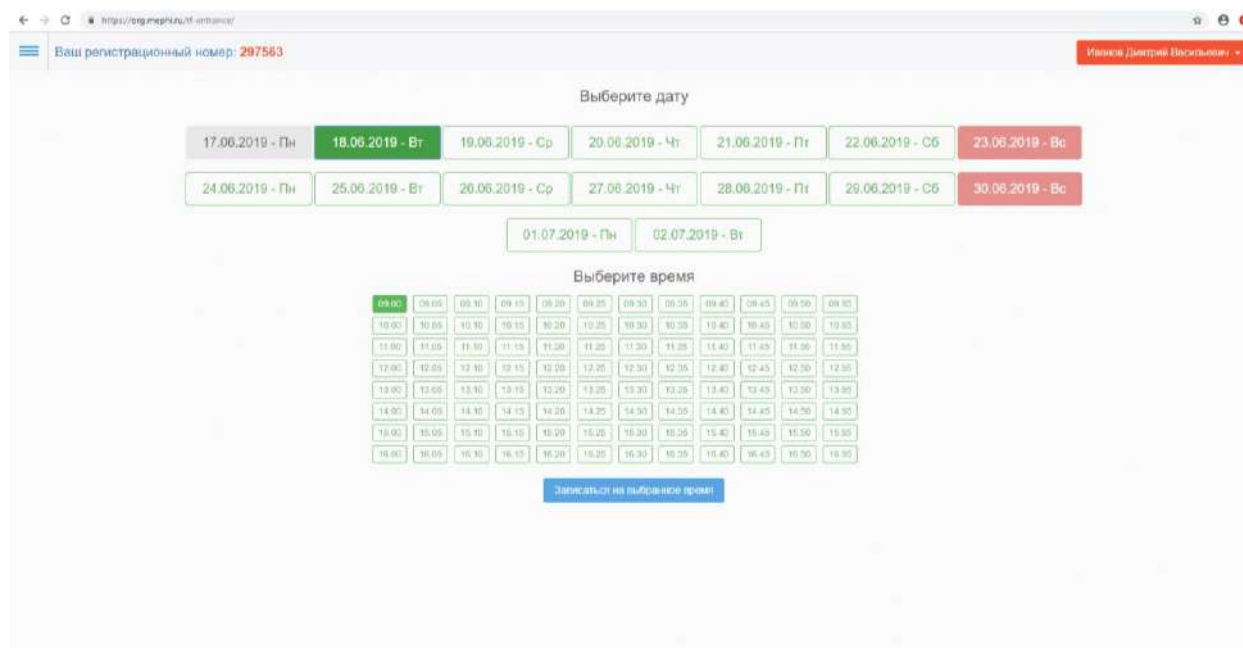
https://org.mephi.ru/tf-entrance/

Ваш регистрационный номер: 297563

Иванов Дмитрий Васильевич

Выберите дату

17.06.2019 - Пн
18.06.2019 - Вт
19.06.2019 - Ср
20.06.2019 - Чт
21.06.2019 - Пт
22.06.2019 - Сб
23.06.2019 - Вс
24.06.2019 - Пн
25.06.2019 - Вт
26.06.2019 - Ср
27.06.2019 - Чт
28.06.2019 - Пт
29.06.2019 - Сб
30.06.2019 - Вс
01.07.2019 - Пн
02.07.2019 - Вт

Выберите время

| 09:00 | 09:05 | 09:10 | 09:15 | 09:20 | 09:25 | 09:30 | 09:35 | 09:40 | 09:45 | 09:50 | 09:55 |
|---|---|---|---|---|---|---|---|---|---|---|---|
| 10:00 | 10:05 | 10:10 | 10:15 | 10:20 | 10:25 | 10:30 | 10:35 | 10:40 | 10:45 | 10:50 | 10:55 |
| 11:00 | 11:05 | 11:10 | 11:15 | 11:20 | 11:25 | 11:30 | 11:35 | 11:40 | 11:45 | 11:50 | 11:55 |
| 12:00 | 12:05 | 12:10 | 12:15 | 12:20 | 12:25 | 12:30 | 12:35 | 12:40 | 12:45 | 12:50 | 12:55 |
| 13:00 | 13:05 | 13:10 | 13:15 | 13:20 | 13:25 | 13:30 | 13:35 | 13:40 | 13:45 | 13:50 | 13:55 |
| 14:00 | 14:05 | 14:10 | 14:15 | 14:20 | 14:25 | 14:30 | 14:35 | 14:40 | 14:45 | 14:50 | 14:55 |
| 15:00 | 15:05 | 15:10 | 15:15 | 15:20 | 15:25 | 15:30 | 15:35 | 15:40 | 15:45 | 15:50 | 15:55 |
| 16:00 | 16:05 | 16:10 | 16:15 | 16:20 | 16:25 | 16:30 | 16:35 | 16:40 | 16:45 | 16:50 | 16:55 |

Записаться на выбранное время